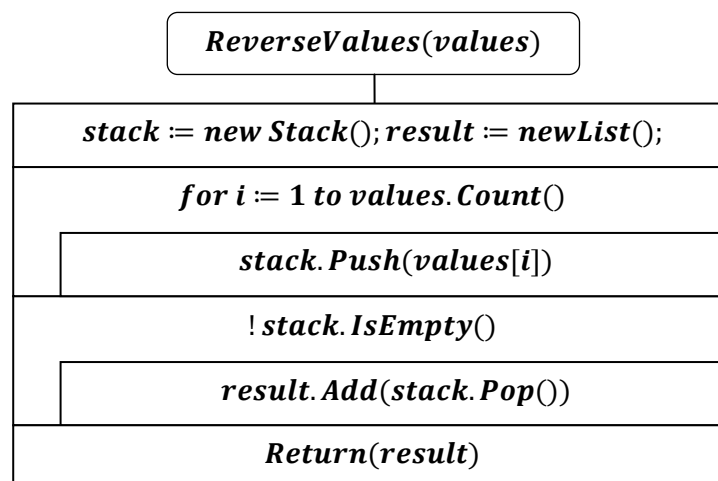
$ReverseValues(values)$

$stack \coloneqq new\ Stack(); result \coloneqq newList();$

$for\ i \coloneqq 1\ to\ values.Count()$

$stack.Push(values[i])$

$!\,stack.IsEmpty()$

$result.Add(stack.Pop())$

$Return(result)$